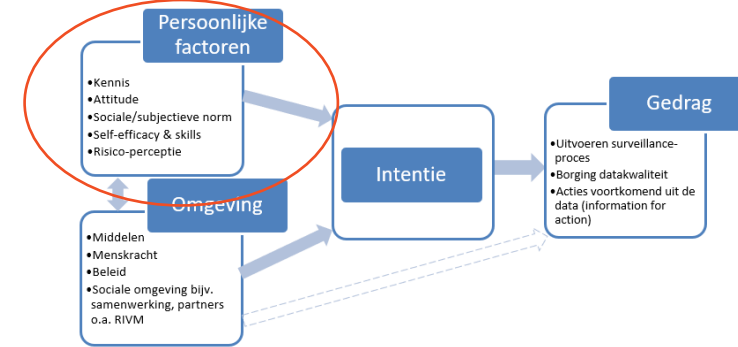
Persoonlijke factoren

•Kennis
•Attitude
•Sociale/subjectieve norm
•Self-efficacy & skills
•Risico-perceptie

Omgeving

•Middelen
•Menskracht
•Beleid
•Sociale omgeving bijv. samenwerking, partners o.a. RIVM

Intentie

Gedrag

•Uitvoeren surveillance-proces
•Borging datakwaliteit
•Acties voortkomend uit de data (information for action)